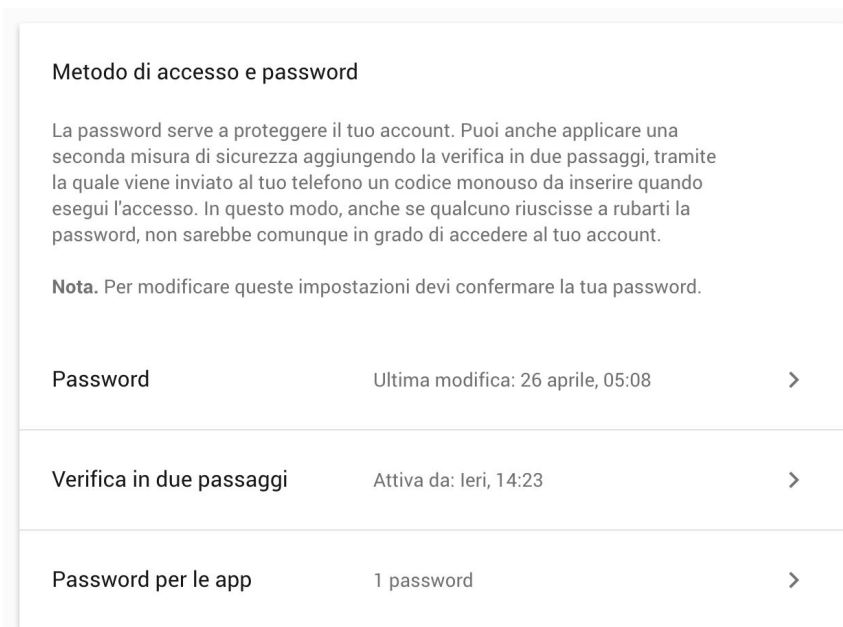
Metodo di accesso e password

La password serve a proteggere il tuo account. Puoi anche applicare una seconda misura di sicurezza aggiungendo la verifica in due passaggi, tramite la quale viene inviato al tuo telefono un codice monouso da inserire quando esegui l'accesso. In questo modo, anche se qualcuno riuscisse a rubarti la password, non sarebbe comunque in grado di accedere al tuo account.

**Nota.** Per modificare queste impostazioni devi confermare la tua password.

Password Ultima modifica: 26 aprile, 05:08 >

Verifica in due passaggi Attiva da: Ieri, 14:23 >

Password per le app 1 password >